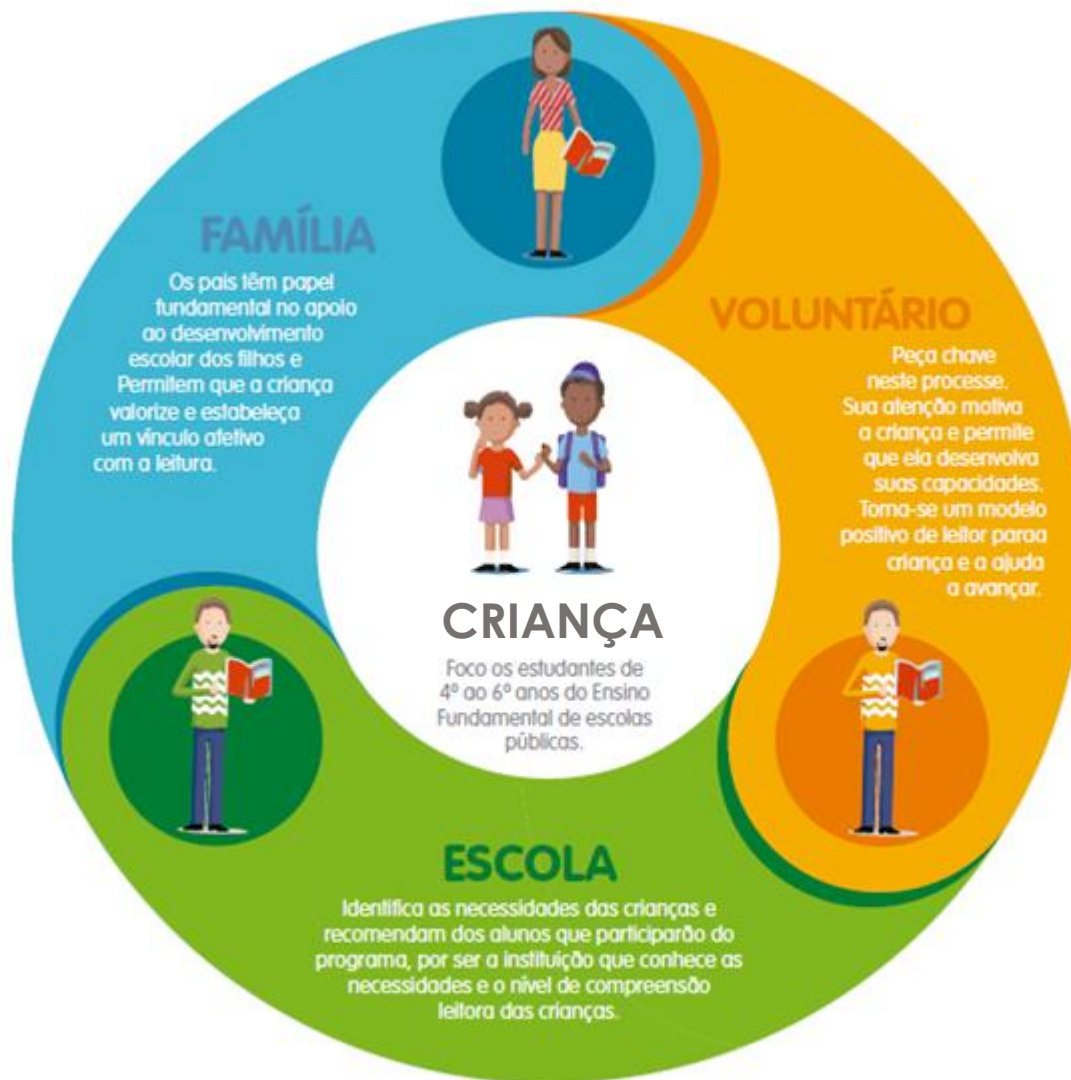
FAMÍLIA

Os pais têm papel fundamental no apoio ao desenvolvimento escolar dos filhos e Permitem que a criança valorize e estabeleça um vínculo afetivo com a leitura.

VOLUNTÁRIO

Peça chave neste processe. Sua atenção motiva a criança e permite que ela desenvolva suas capacidades. Torna-se um modelo positivo de leitor paraa criança e a ajuda a avançar.

CRIANÇA

Foco os estudantes de 4º ao 6º anos do Ensino Fundamental de escolas públicas.

ESCOLA

Identifica as necessidades das crianças e recomendam dos alunos que participarão do programa, por ser a instituição que conhece as necessidades e o nível de compreensão leitora das crianças.